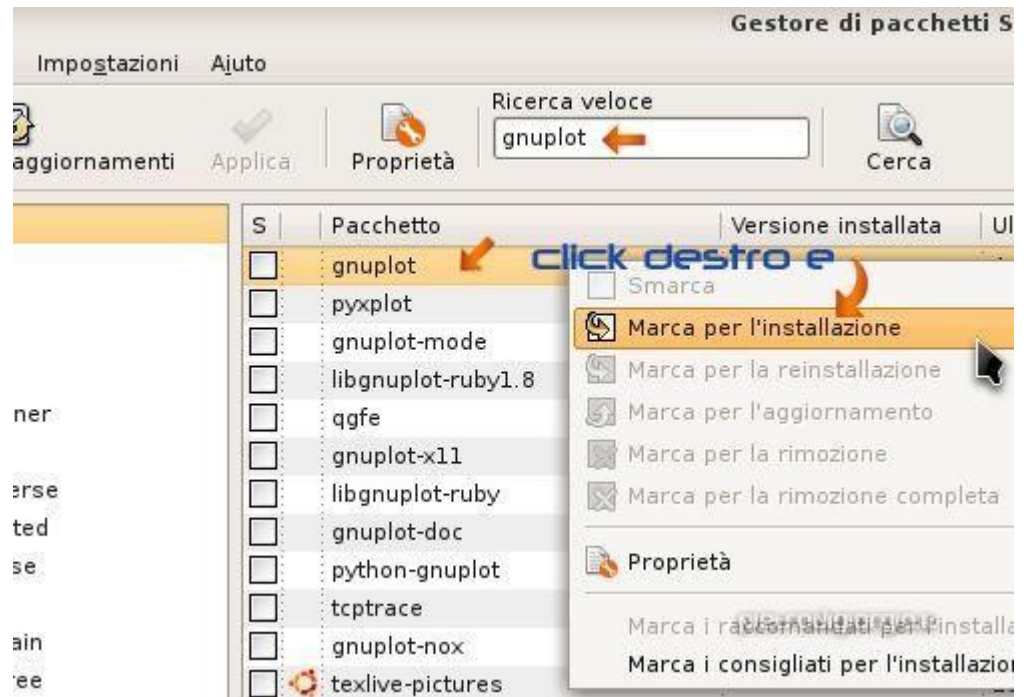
Gestore di pacchetti S

Impostazioni Aiuto

aggiornamenti Applica Proprietà

Ricerca veloce
gnuplot

Cerca

| S | Pacchetto | Versione installata | Ul |
|---|---|---|---|
| | gnuplot | | |
| | pyxplot | | |
| | gnuplot-mode | | |
| | libgnuplot-ruby1.8 | | |
| | qgfe | | |
| | gnuplot-x11 | | |
| | libgnuplot-ruby | | |
| | gnuplot-doc | | |
| | python-gnuplot | | |
| | tcptrace | | |
| | gnuplot-nox | | |
| | texlive-pictures | | |

ner
erse
ted
se
ain
ree

click destro e

Smarca
Marca per l'installazione
Marca per la reinstallazione
Marca per l'aggiornamento
Marca per la rimozione
Marca per la rimozione completa
Proprietà
Marca i raccomandati per l'installa
Marca i consigliati per l'installazio